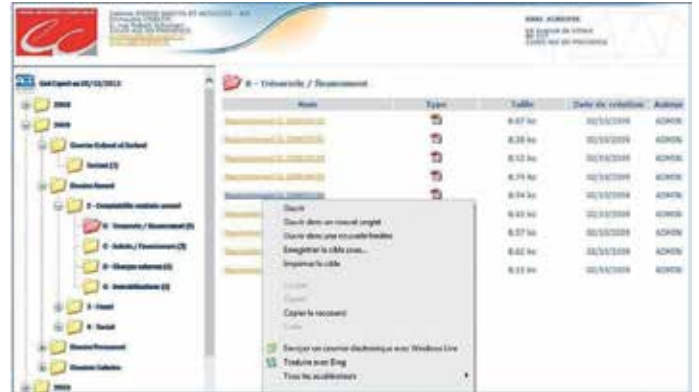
B - Trésorerie / Encaissement

| Nom | Type | Taille | Date de création | Auteur |
|---|---|---|---|---|
| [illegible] | | 8.67 ko | 02/10/2009 | ADMIN |
| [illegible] | | 8.28 ko | 02/10/2009 | ADMIN |
| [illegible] | | 8.53 ko | 02/10/2009 | ADMIN |
| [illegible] | | 8.79 ko | 02/10/2009 | ADMIN |
| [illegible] | | 8.04 ko | 02/10/2009 | ADMIN |
| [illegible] | | 8.40 ko | 02/10/2009 | ADMIN |
| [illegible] | | 8.37 ko | 02/10/2009 | ADMIN |
| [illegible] | | 8.02 ko | 02/10/2009 | ADMIN |
| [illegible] | | 8.22 ko | 02/10/2009 | ADMIN |

Ouvrir
Ouvrir dans un nouvel onglet
Ouvrir dans une nouvelle fenêtre
Enregistrer la cible sous...
Imprimer la cible

Couper
Copier
Copier le raccourci
Coller

Envoyer un courrier électronique avec Windows Live
Traduire avec Bing
Tous les accélérateurs

Exercice 2009
2008
2009
Gestion Salariés
2 - Comptabilité exercice annuel
B - Trésorerie / Encaissement
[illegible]